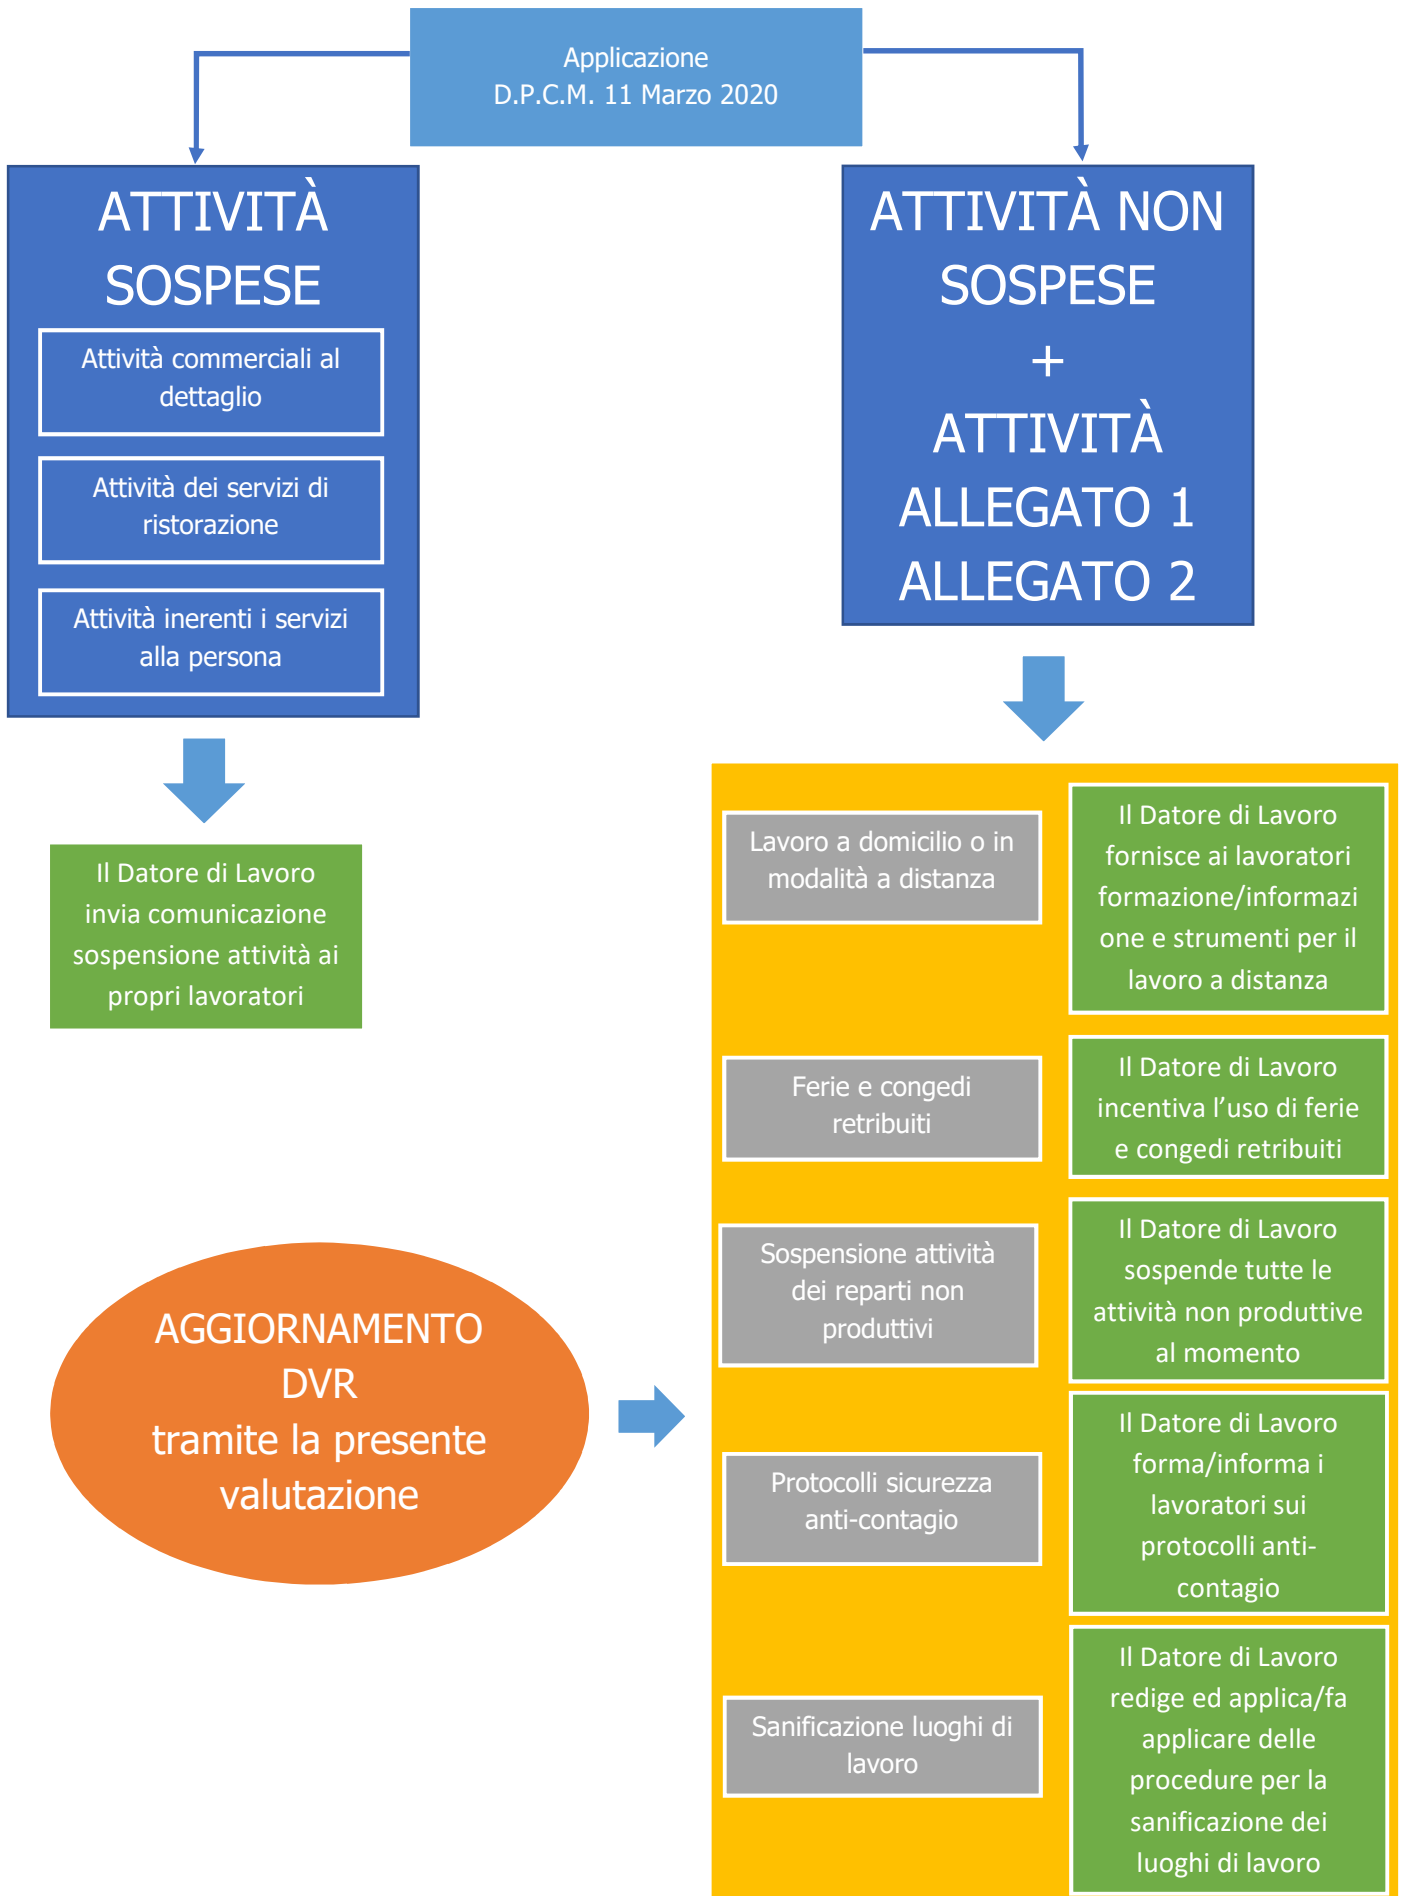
Applicazione
D.P.C.M. 11 Marzo 2020

ATTIVITÀ SOSPESE

Attività commerciali al dettaglio

Attività dei servizi di ristorazione

Attività inerenti i servizi alla persona

Il Datore di Lavoro invia comunicazione sospensione attività ai propri lavoratori

ATTIVITÀ NON SOSPESE
+
ATTIVITÀ ALLEGATO 1 ALLEGATO 2

Lavoro a domicilio o in modalità a distanza

Il Datore di Lavoro fornisce ai lavoratori formazione/informazione e strumenti per il lavoro a distanza

Ferie e congedi retribuiti

Il Datore di Lavoro incentiva l'uso di ferie e congedi retribuiti

Sospensione attività dei reparti non produttivi

Il Datore di Lavoro sospende tutte le attività non produttive al momento

Protocolli sicurezza anti-contagio

Il Datore di Lavoro forma/informa i lavoratori sui protocolli anti-contagio

Sanificazione luoghi di lavoro

Il Datore di Lavoro redige ed applica/fa applicare delle procedure per la sanificazione dei luoghi di lavoro

AGGIORNAMENTO DVR
tramite la presente valutazione